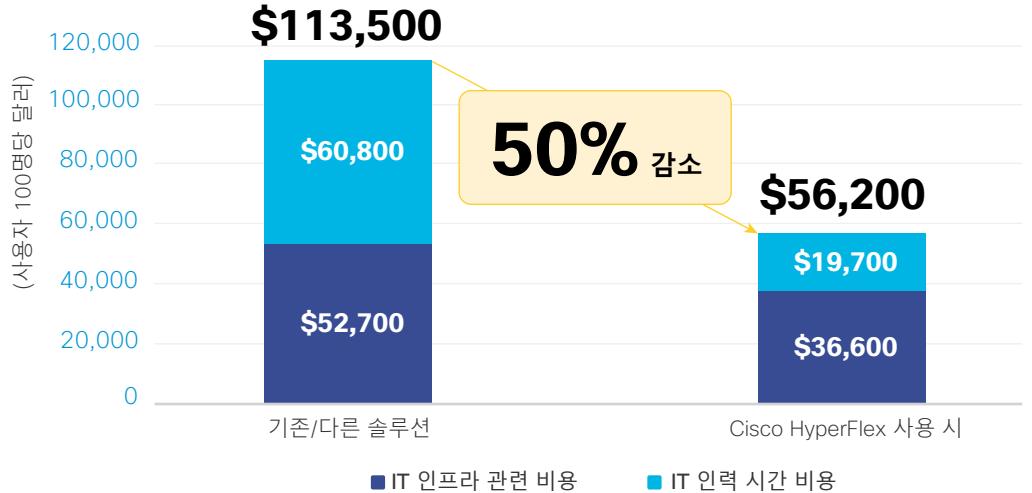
$113,500

120,000
100,000
80,000
60,000
40,000
20,000
0

(사용자 100명당 달러)

$60,800
$52,700

50% 감소

$56,200
$19,700
$36,600

기존/다른 솔루션
Cisco HyperFlex 사용 시

IT 인프라 관련 비용
IT 인력 시간 비용